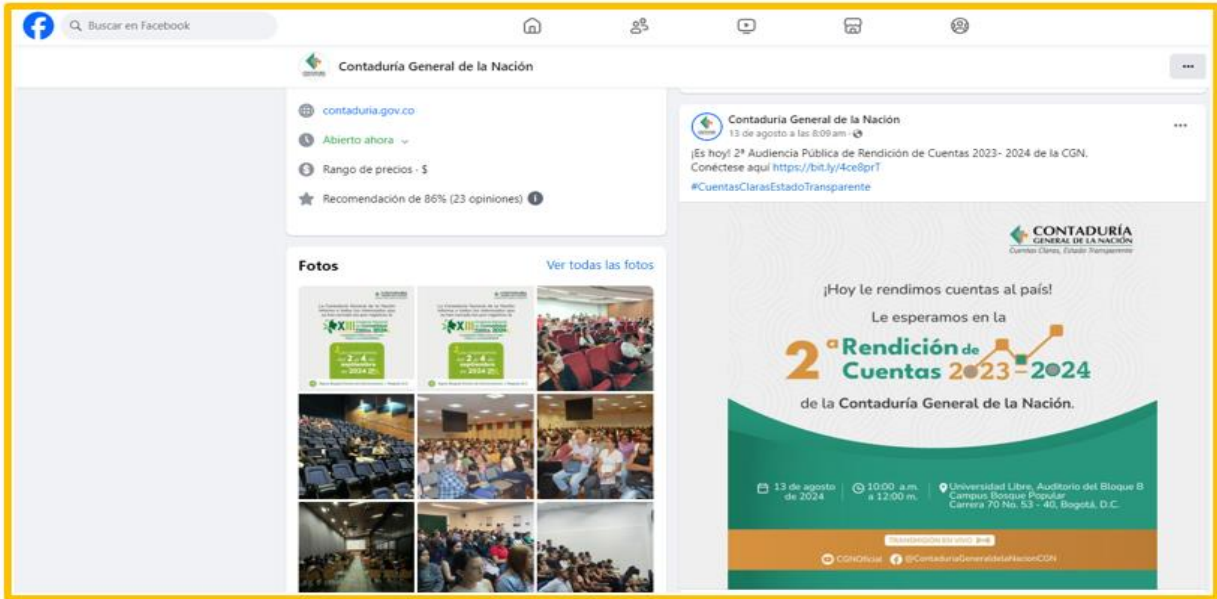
Buscar en Facebook

Contaduría General de la Nación

...

contaduria.gov.co

Abierto ahora

Rango de precios · $

Recomendación de 86% (23 opiniones)

Fotos

Ver todas las fotos

Contaduría General de la Nación
13 de agosto a las 8:09 am ·

¡Es hoy! 2ª Audiencia Pública de Rendición de Cuentas 2023- 2024 de la CGN. Conéctese aquí https://bit.ly/4ce8prT
#CuentasClarasEstadoTransparente

...

CONTADURÍA GENERAL DE LA NACIÓN
Cuentas Claras, Estado Transparente

¡Hoy le rendimos cuentas al país!

Le esperamos en la

2ª Rendición de Cuentas 2023-2024

de la Contaduría General de la Nación.

13 de agosto de 2024

10:00 a.m. a 12:00 m.

Universidad Libre, Auditorio del Bloque B
Campus Bosque Popular
Carrera 70 No. 53 - 40, Bogotá, D.C.

TRANSMISIÓN EN VIVO

CGNOficial @ContaduriaGeneraldelaNacionCGN